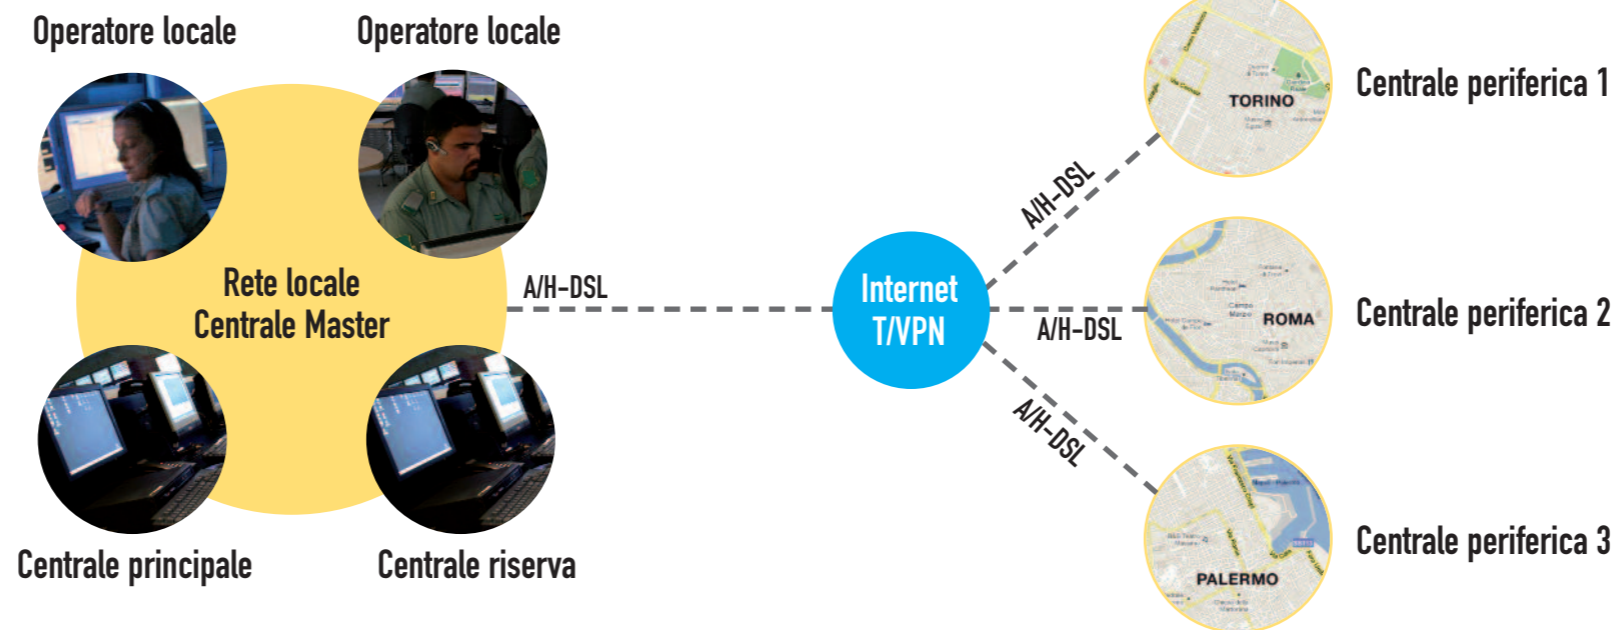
Operatore locale

Operatore locale

Rete locale
Centrale Master

Centrale principale

Centrale riserva

A/H-DSL

Internet
T/VPN

A/H-DSL

A/H-DSL

A/H-DSL

TORINO

Centrale periferica 1

ROMA

Centrale periferica 2

PALERMO

Centrale periferica 3